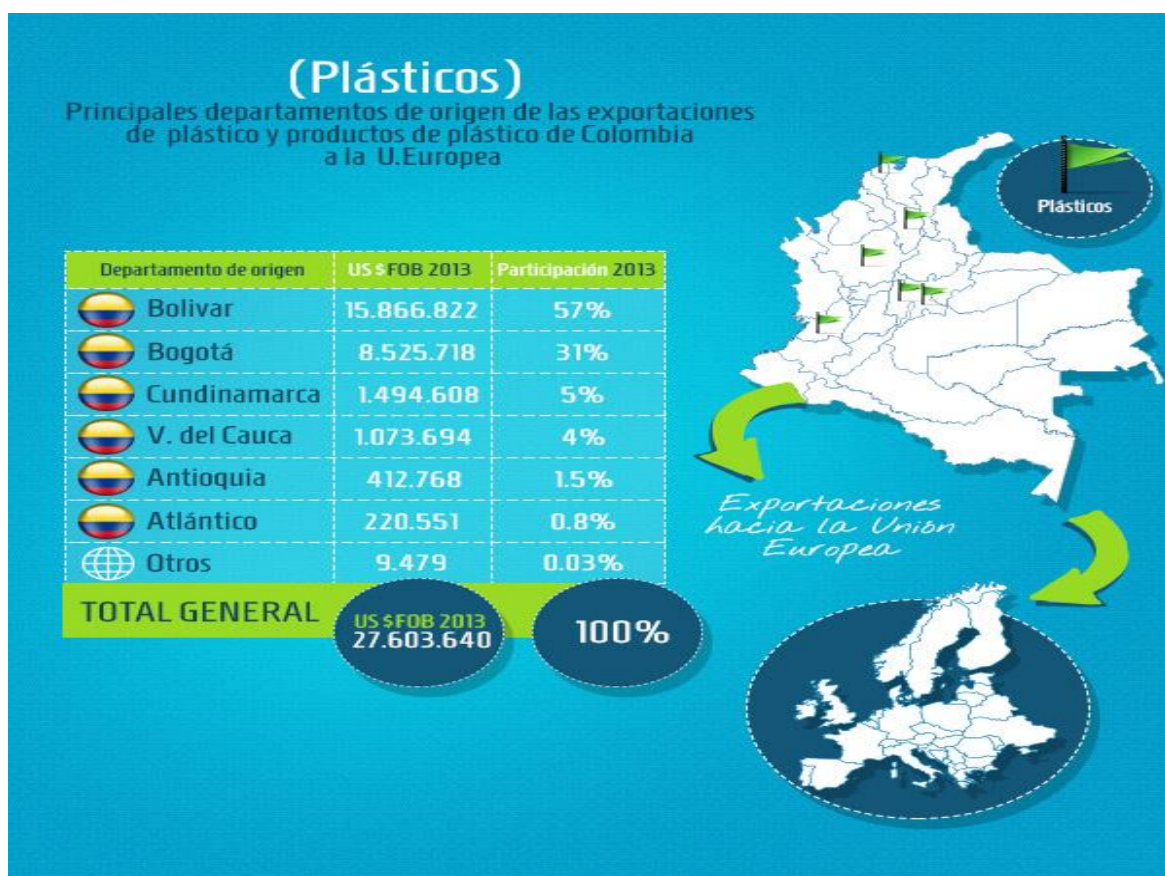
(Plásticos)
Principales departamentos de origen de las exportaciones de plástico y productos de plástico de Colombia a la U.Europea

| Departamento de origen | US $ FOB 2013 | Participación 2013 |
|---|---|---|
| Bolivar | 15.866.822 | 57% |
| Bogotá | 8.525.718 | 31% |
| Cundinamarca | 1.494.608 | 5% |
| V. del Cauca | 1.073.694 | 4% |
| Antioquia | 412.768 | 1.5% |
| Atlántico | 220.551 | 0.8% |
| Otros | 9.479 | 0.03% |

TOTAL GENERAL US $FOB 2013 27.603.640 100%

Plásticos

Exportaciones hacia la Union Europea